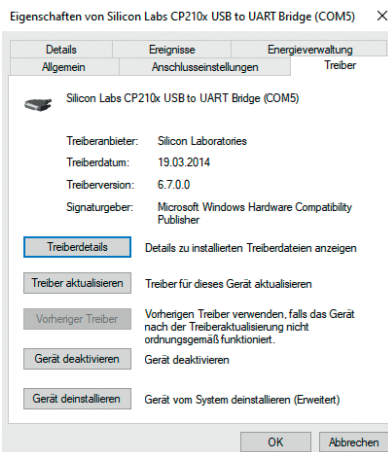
Eigenschaften von Silicon Labs CP210x USB to UART Bridge (COM5)

Details
Ereignisse
Energieverwaltung
Allgemein
Anschlusseinstellungen
Treiber

Silicon Labs CP210x USB to UART Bridge (COM5)

| | |
|---|---|
| Treiberanbieter: | Silicon Laboratories |
| Treiberdatum: | 19.03.2014 |
| Treiberversion: | 6.7.0.0 |
| Signaturgeber: | Microsoft Windows Hardware Compatibility Publisher |

Treiberdetails
Details zu installierten Treiberdateien anzeigen

Treiber aktualisieren
Treiber für dieses Gerät aktualisieren

Vorheriger Treiber
Vorherigen Treiber verwenden, falls das Gerät nach der Treiberaktualisierung nicht ordnungsgemäß funktioniert.

Gerät deaktivieren
Gerät deaktivieren

Gerät deinstallieren
Gerät vom System deinstallieren (Erweitert)

OK
Abbrechen